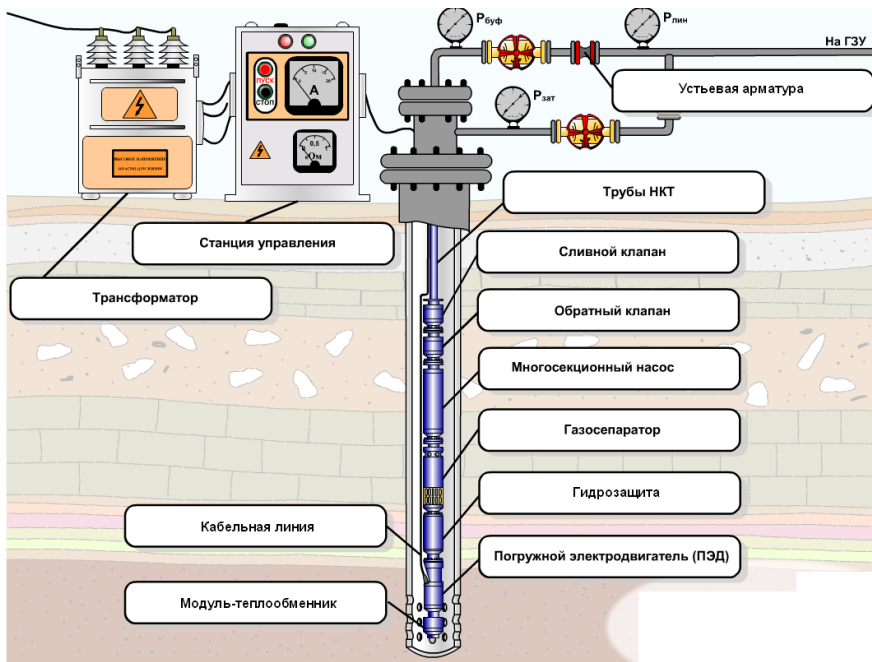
$P_{буф}$

$P_{лин}$

На ГЗУ

$P_{зат}$

Устьевая арматура

ПУСК

СТОП

A

0,5

кОм

ВЫСОКОЕ НАПРЯЖЕНИЕ ОПАСНО ДЛЯ ЖИЗНИ

Трубы НКТ

Станция управления

Сливной клапан

Трансформатор

Обратный клапан

Многосекционный насос

Газосепаратор

Гидрозащита

Кабельная линия

Погружной электродвигатель (ПЭД)

Модуль-теплообменник